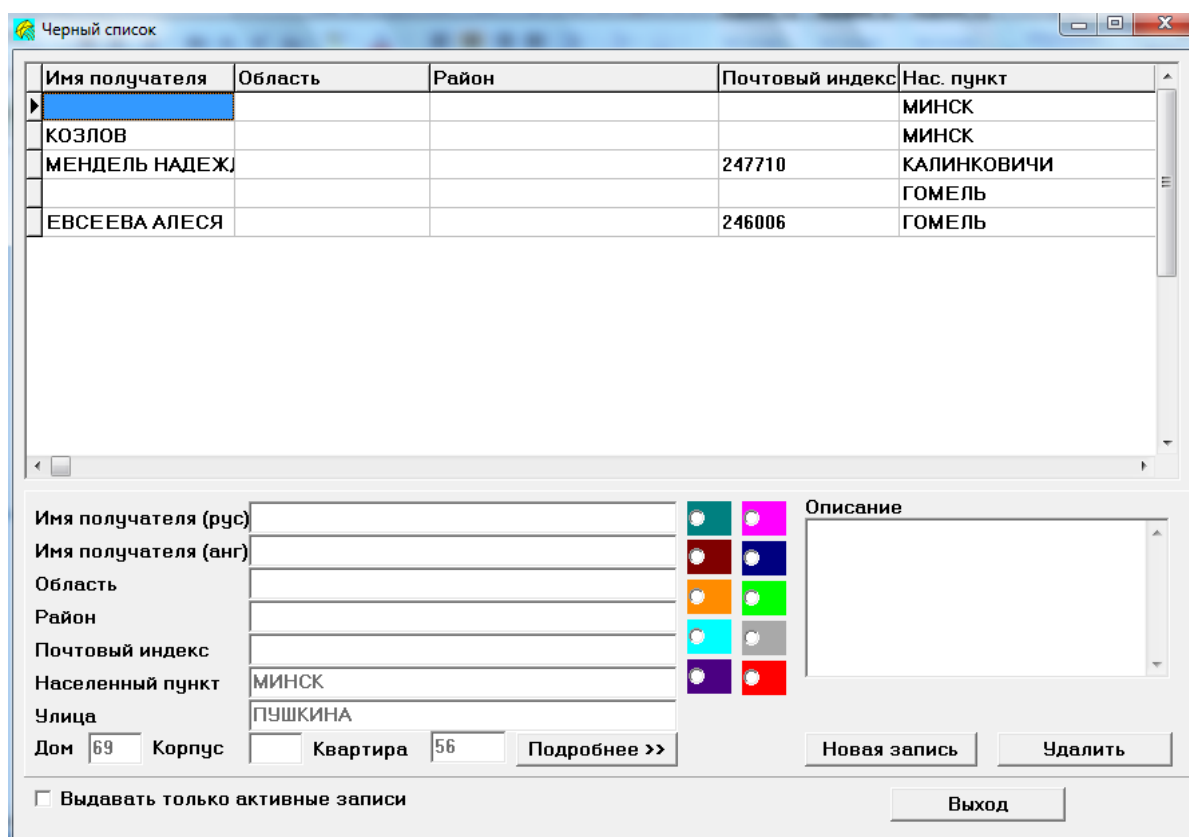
Черный список

| Имя получателя | Область | Район | Почтовый индекс | Нас. пункт |
|---|---|---|---|---|
| | | | | МИНСК |
| КОЗЛОВ | | | | МИНСК |
| МЕНДЕЛЬ НАДЕЖ | | | 247710 | КАЛИНКОВИЧИ |
| | | | | ГОМЕЛЬ |
| ЕВСЕЕВА АЛЕСЯ | | | 246006 | ГОМЕЛЬ |

Имя получателя (рус)
Имя получателя (анг)
Область
Район
Почтовый индекс
Населенный пункт МИНСК
Улица ПУШКИНА
Дом 69 Корпус Квартира 56 Подробнее >>

Описание

Новая запись Удалить

Выдавать только активные записи

Выход